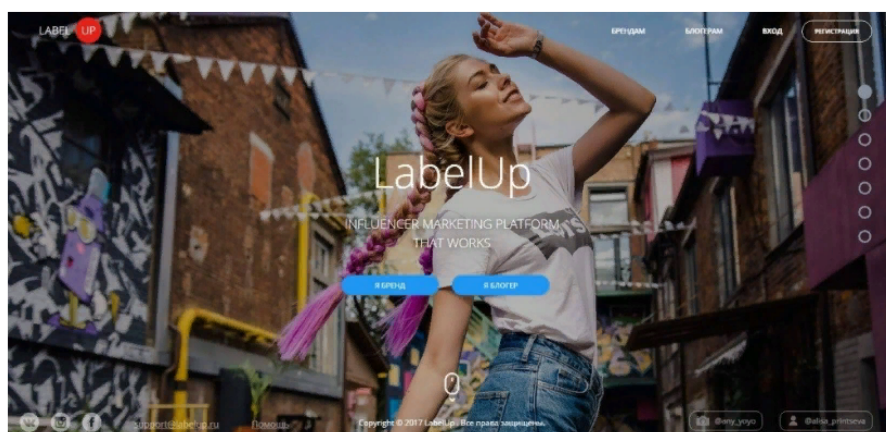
LABEL UP

БРЕНДАМ БЛОГГЕРАМ ВХОД РЕГИСТРАЦИЯ

LabelUp

INFLUENCER MARKETING PLATFORM THAT WORKS

Я БРЕНД Я БЛОГЕР

support@labelup.ru Помощь

Copyright © 2017 LabelUp. Все права защищены.

@eny_yoyo @alisa_printseva